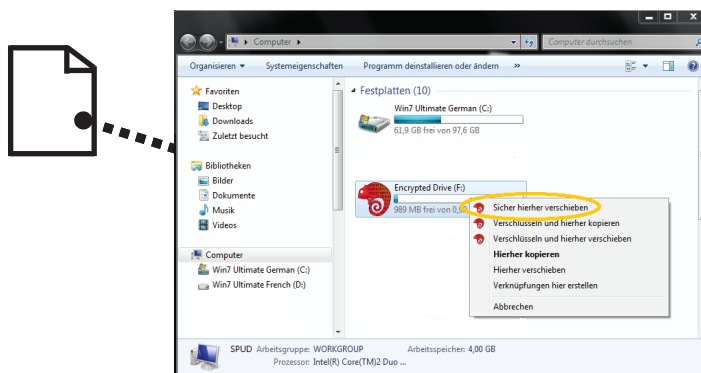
Computer ▸

Computer durchsuchen

Organisieren ▾ Systemeigenschaften Programm deinstallieren oder ändern »

Favoriten
Desktop
Downloads
Zuletzt besucht

Bibliotheken
Bilder
Dokumente
Musik
Videos

Computer
Win7 Ultimate German (C:)
Win7 Ultimate French (D:)

Festplatten (10)

Win7 Ultimate German (C:)
61,9 GB frei von 97,6 GB

Encrypted Drive (F:)
989 MB frei von 0,9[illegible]

Sicher hierher verschieben
Verschlüsseln und hierher kopieren
Verschlüsseln und hierher verschieben
Hierher kopieren
Hierher verschieben
Verknüpfungen hier erstellen
Abbrechen

SPUD Arbeitsgruppe: WORKGROUP Arbeitsspeicher: 4,00 GB
Prozessor: Intel(R) Core(TM)2 Duo ...